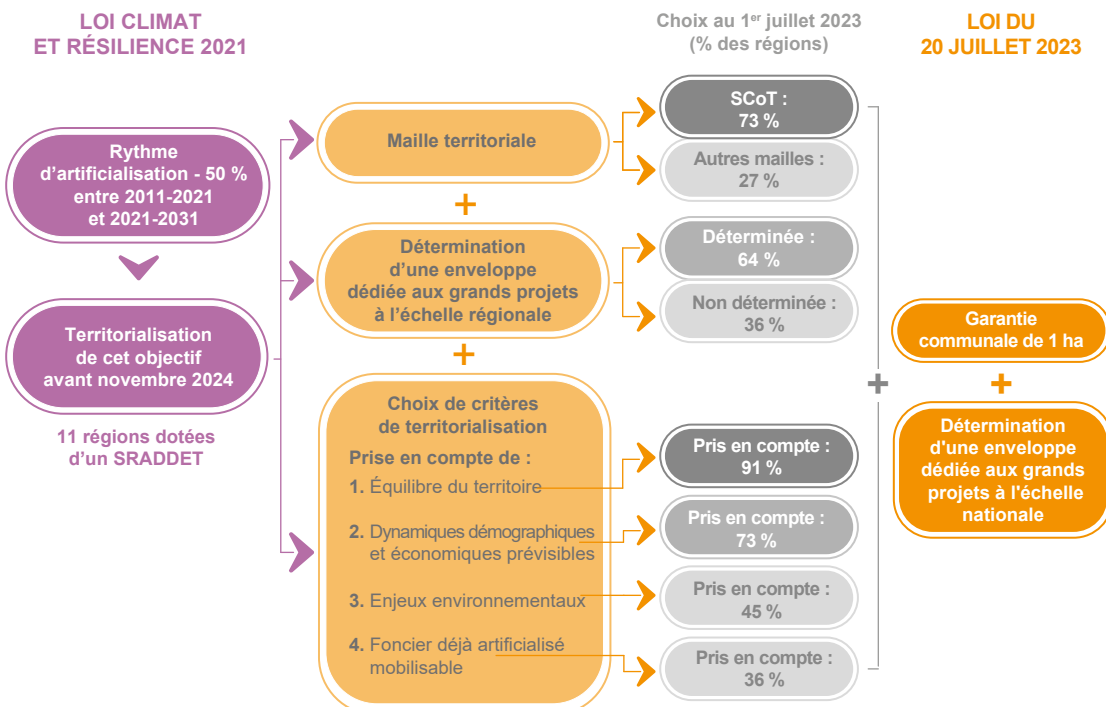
LOI CLIMAT ET RÉSILIENCE 2021

Rythme d'artificialisation - 50 % entre 2011-2021 et 2021-2031

Territorialisation de cet objectif avant novembre 2024

11 régions dotées d'un SRADDET

Maille territoriale

+

Détermination d'une enveloppe dédiée aux grands projets à l'échelle régionale

+

Choix de critères de territorialisation

Prise en compte de :

1. Équilibre du territoire

2. Dynamiques démographiques et économiques prévisibles

3. Enjeux environnementaux

4. Foncier déjà artificialisé mobilisable

Choix au 1$^{er}$ juillet 2023 (% des régions)

SCoT : 73 %

Autres mailles : 27 %

Déterminée : 64 %

Non déterminée : 36 %

Pris en compte : 91 %

Pris en compte : 73 %

Pris en compte : 45 %

Pris en compte : 36 %

+

LOI DU 20 JUILLET 2023

Garantie communale de 1 ha

+

Détermination d'une enveloppe dédiée aux grands projets à l'échelle nationale